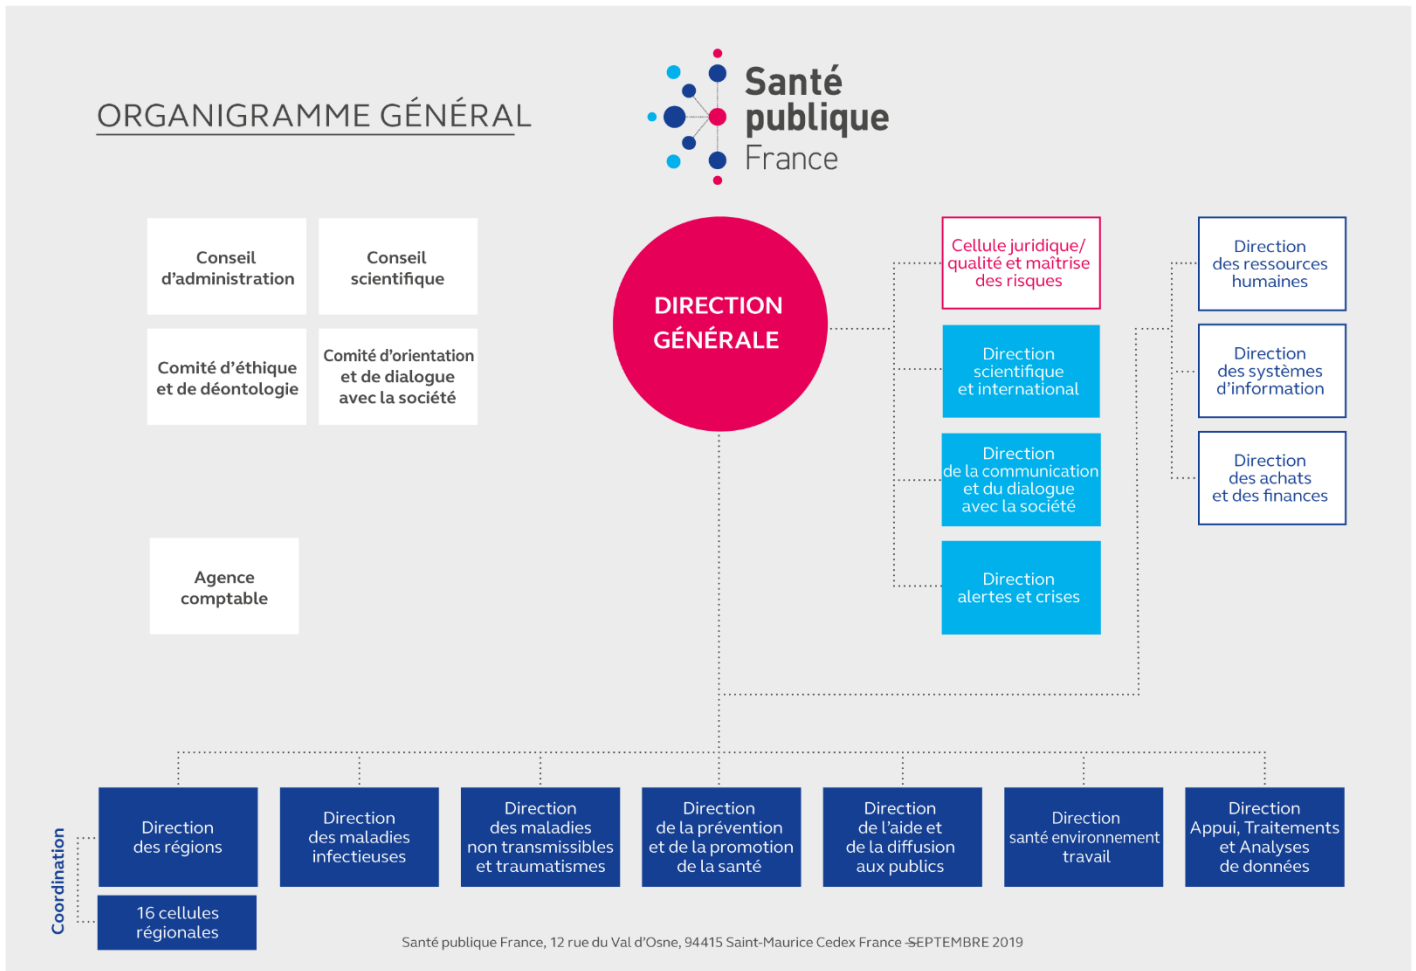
ORGANIGRAMME GÉNÉRAL

Santé publique France

Conseil d'administration

Conseil scientifique

Comité d'éthique et de déontologie

Comité d'orientation et de dialogue avec la société

Agence comptable

DIRECTION GÉNÉRALE

Cellule juridique/ qualité et maîtrise des risques

Direction scientifique et international

Direction de la communication et du dialogue avec la société

Direction alertes et crises

Direction des ressources humaines

Direction des systèmes d'information

Direction des achats et des finances

Coordination

Direction des régions

16 cellules régionales

Direction des maladies infectieuses

Direction des maladies non transmissibles et traumatismes

Direction de la prévention et de la promotion de la santé

Direction de l'aide et de la diffusion aux publics

Direction santé environnement travail

Direction Appui, Traitements et Analyses de données

Santé publique France, 12 rue du Val d'Osne, 94415 Saint-Maurice Cedex France -SEPTEMBRE 2019